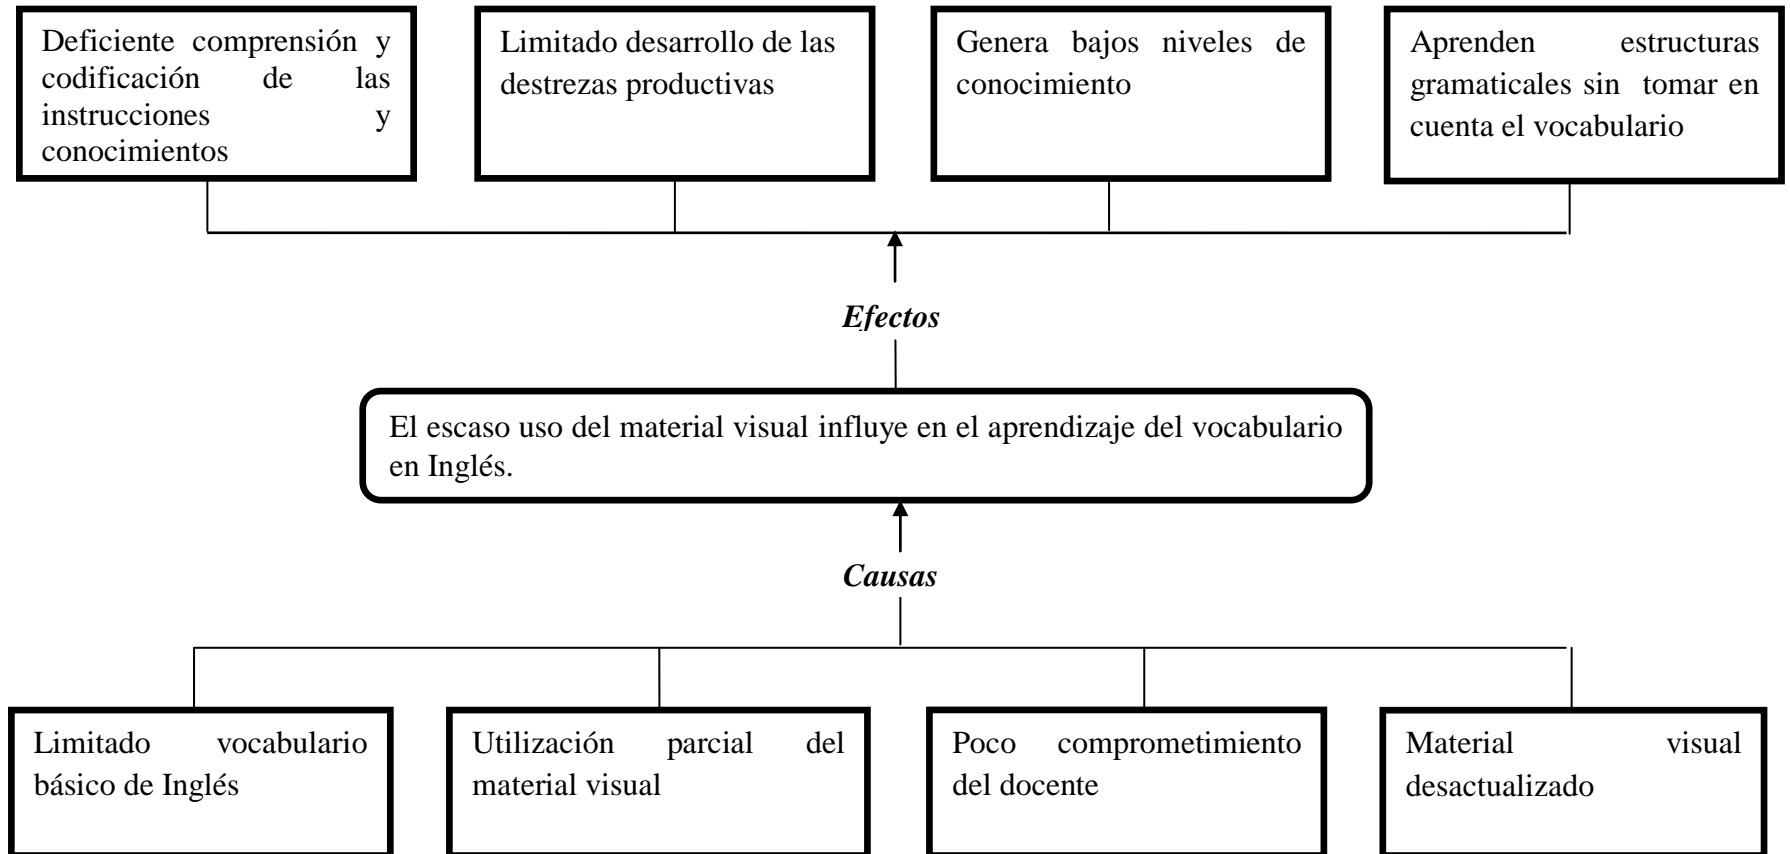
Deficiente comprensión y codificación de las instrucciones y conocimientos

Limitado desarrollo de las destrezas productivas

Genera bajos niveles de conocimiento

Aprenden estructuras gramaticales sin tomar en cuenta el vocabulario

*Efectos*

El escaso uso del material visual influye en el aprendizaje del vocabulario en Inglés.

*Causas*

Limitado vocabulario básico de Inglés

Utilización parcial del material visual

Poco comprometimiento del docente

Material visual desactualizado